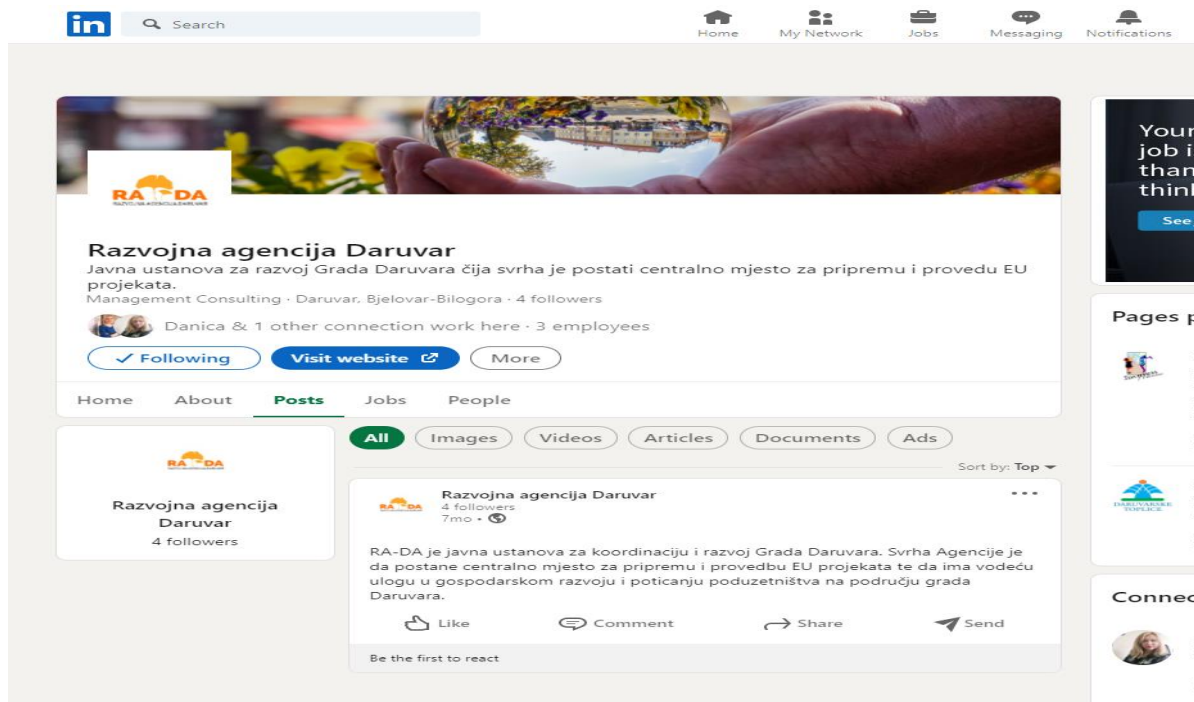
in Search

Home My Network Jobs Messaging Notifications

RA DA
RAZVOJNA AGENCIJA DARUVAR

Razvojna agencija Daruvar
Javna ustanova za razvoj Grada Daruvara čija svrha je postati centralno mjesto za pripremu i provedu EU projekata.
Management Consulting · Daruvar, Bjelovar-Bilogora · 4 followers

Danica & 1 other connection work here · 3 employees

✓ Following Visit website More

Home About Posts Jobs People

RA DA

Razvojna agencija Daruvar
4 followers

All Images Videos Articles Documents Ads

Sort by: Top

RA DA Razvojna agencija Daruvar
4 followers
7mo •

RA-DA je javna ustanova za koordinaciju i razvoj Grada Daruvara. Svrha Agencije je da postane centralno mjesto za pripremu i provedbu EU projekata te da ima vodeću ulogu u gospodarskom razvoju i poticanju poduzetništva na području grada Daruvara.

Like Comment Share Send

Be the first to react

Your job i than think

See

Pages p

DARUVARSKE TOPLICE

Connec